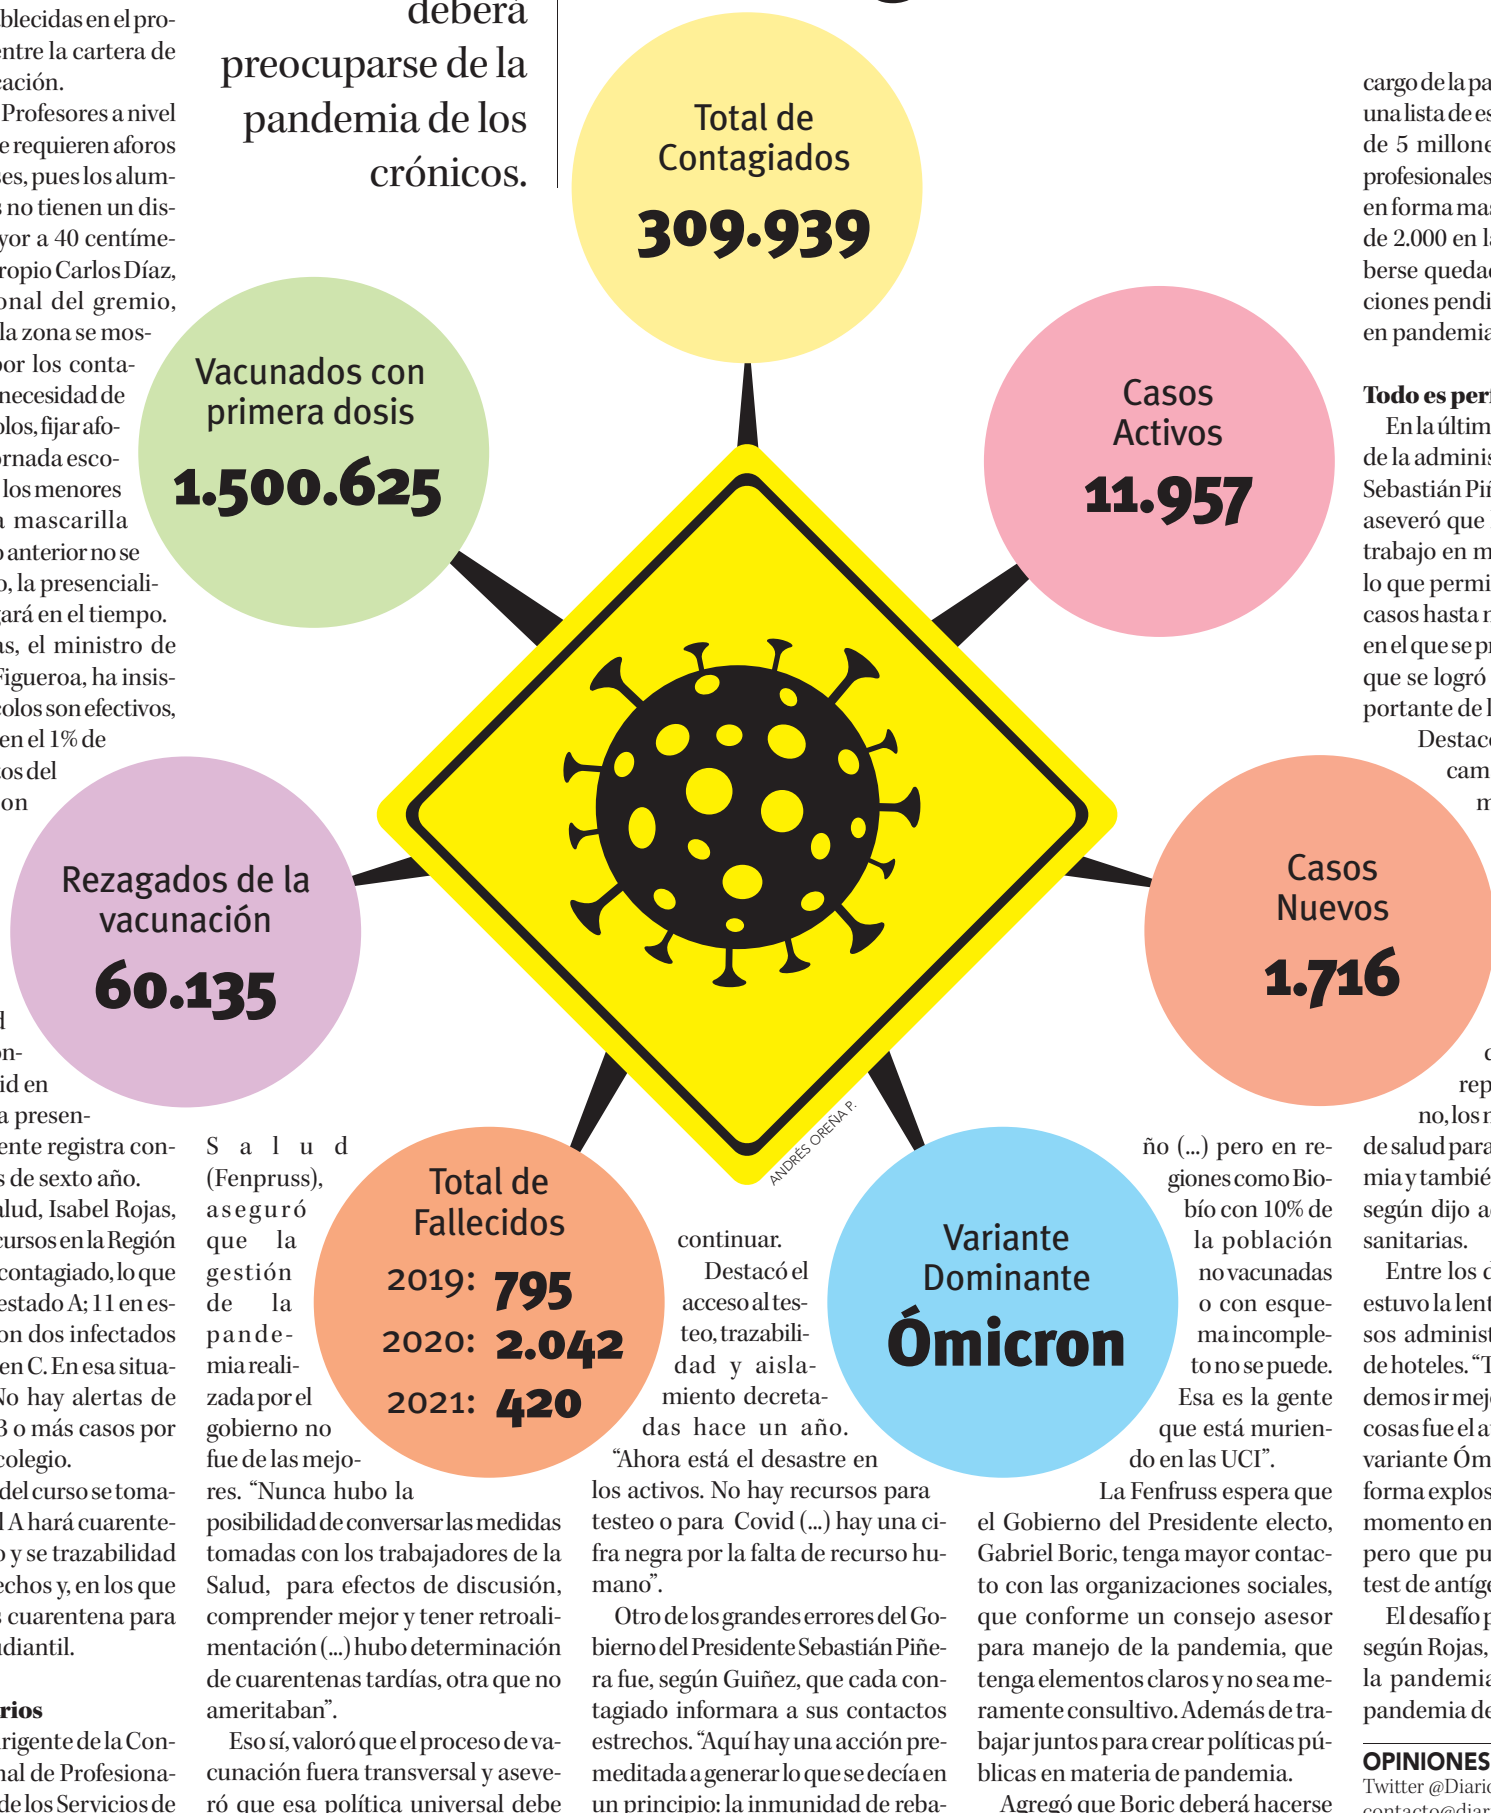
blecidas en el pro- entre la cartera de ación.

Profesores a nivel e requieren aforos es, pues los alum- s no tienen un dis- yor a 40 centíme- ropio Carlos Díaz, onal del gremio, la zona se mos- or los conta- necesidad de los, fijar afo- rnada esco- los menores a mascarilla anterior no se o, la presenciali- ará en el tiempo. s, el ministro de Figueroa, ha insis- olos son efectivos, en el 1% de os del on

d on- id en a presen- ente registra con- s de sexto año. lud, Isabel Rojas, cursos en la Región contagiado, lo que estado A; 11 en es- on dos infectados en C. En esa situa- No hay alertas de 3 o más casos por colegio.

del curso se toma- l A hará cuarente- o y se trazabilidad echos y, en los que s cuarentena para diantil.

rios

rigente de la Con- nal de Profesiona- de los Servicios de

deberá preocuparse de la pandemia de los crónicos.

Total de Contagiados
309.939

Vacunados con primera dosis
1.500.625

Casos Activos
11.957

Rezagados de la vacunación
60.135

Casos Nuevos
1.716

Total de Fallecidos
2019: 795
2020: 2.042
2021: 420

Variante Dominante
Ómicron

ANDRÉS OREÑA P.

Salud (Fenpruss), aseguró que la gestión de la pandemia realizada por el gobierno no fue de las mejores. "Nunca hubo la posibilidad de conversar las medidas tomadas con los trabajadores de la Salud, para efectos de discusión, comprender mejor y tener retroalimentación (...) hubo determinación de cuarentenas tardías, otra que no ameritaban".

Eso sí, valoró que el proceso de vacunación fuera transversal y aseveró que esa política universal debe

continuar.

Destacó el acceso al testeo, trazabilidad y aislamiento decretadas hace un año. "Ahora está el desastre en los activos. No hay recursos para testeo o para Covid (...) hay una cifra negra por la falta de recurso humano".

Otro de los grandes errores del Gobierno del Presidente Sebastián Piñera fue, según Guiñez, que cada contagiado informara a sus contactos estrechos. "Aquí hay una acción premeditada a generar lo que se decía en un principio: la inmunidad de reba-

ño (...) pero en regiones como Biobío con 10% de la población no vacunadas o con esquema incompleto no se puede. Esa es la gente que está muriendo en las UCI".

La Fenfruss espera que el Gobierno del Presidente electo, Gabriel Boric, tenga mayor contacto con las organizaciones sociales, que conforme un consejo asesor para manejo de la pandemia, que tenga elementos claros y no sea meramente consultivo. Además de trabajar juntos para crear políticas públicas en materia de pandemia.

Agregó que Boric deberá hacerse

cargo de la pa una lista de es de 5 millone profesionales en forma mas de 2.000 en l berse quedad ciones pendi en pandemia

Todo es per

En la últim de la adminis Sebastián Piñ aseveró que trabajo en m lo que permi casos hasta n en el que se pr que se logró portante de l

Destac cam m

c rep no, los n de salud para mia y tambié según dijo a sanitarias.

Entre los d estuvo la lent sos administ de hoteles. "T demos ir mejo cosas fue el a variante Óm forma explos momento en pero que pu test de antíge

El desafío p según Rojas, la pandemia pandemia de

OPINIONES
Twitter @Diario
contacto@diar